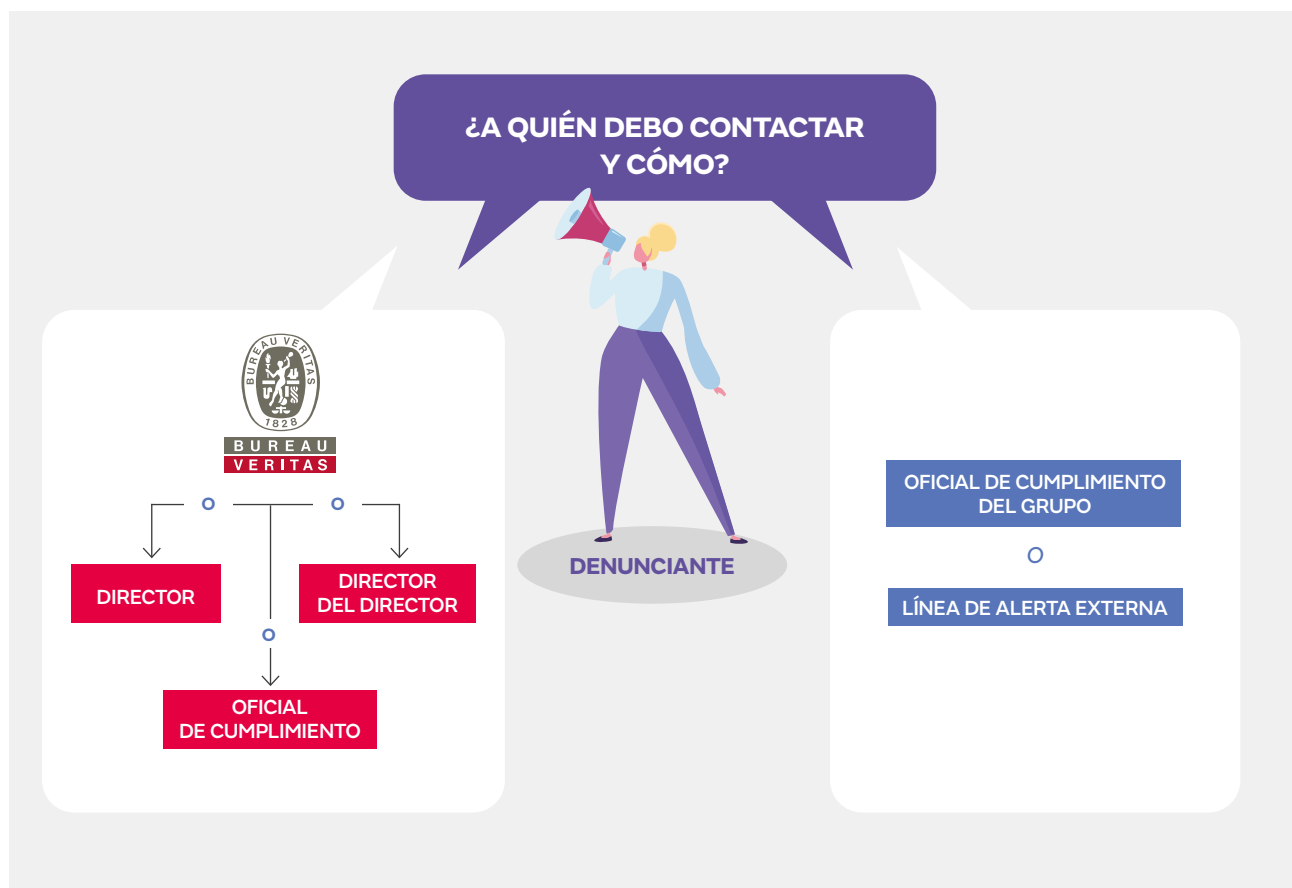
¿A QUIÉN DEBO CONTACTAR Y CÓMO?

BUREAU VERITAS 1828

BUREAU
VERITAS

O

O

DIRECTOR

DIRECTOR DEL DIRECTOR

O

OFICIAL DE CUMPLIMIENTO

DENUNCIANTE

OFICIAL DE CUMPLIMIENTO DEL GRUPO

O

LÍNEA DE ALERTA EXTERNA